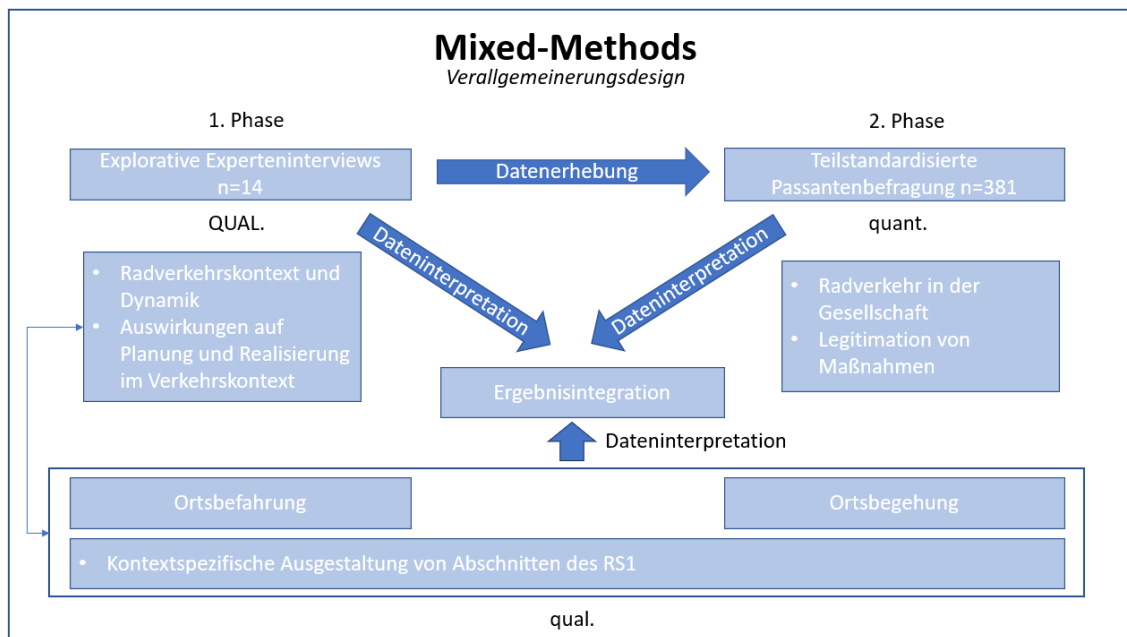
Mixed-Methods
*Verallgemeinerungsdesign*

1. Phase

2. Phase

Explorative Experteninterviews n=14

Datenerhebung

Teilstandardisierte Passantenbefragung n=381

QUAL.

quant.

Dateninterpretation

Dateninterpretation

- Radverkehrskontext und Dynamik
- Auswirkungen auf Planung und Realisierung im Verkehrskontext

- Radverkehr in der Gesellschaft
- Legitimation von Maßnahmen

Ergebnisintegration

Dateninterpretation

Ortsbefahrung

Ortsbegehung

- Kontextspezifische Ausgestaltung von Abschnitten des RS1

qual.